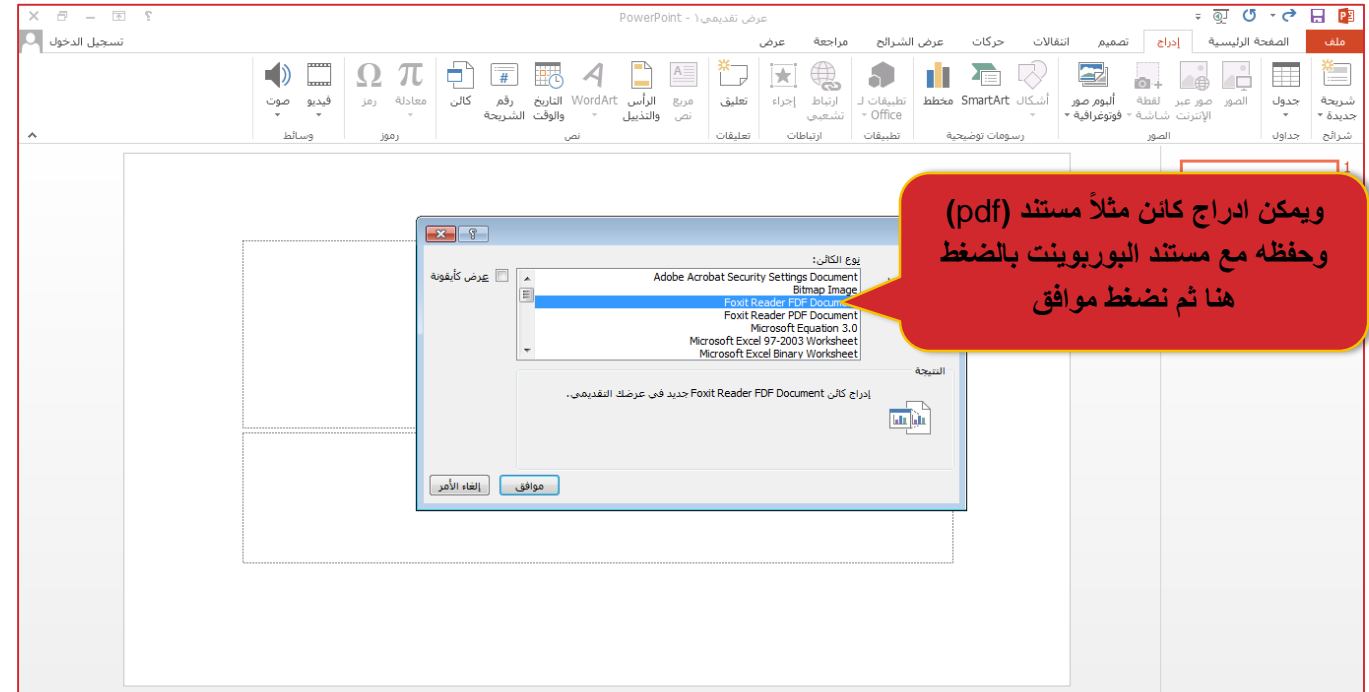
عرض تقديمي١ - PowerPoint

? – □ ✕

ملف الصفحة الرئيسية إدراج تصميم انتقالات حركات عرض الشرائح مراجعة عرض

تسجيل الدخول

شريحة جديدة جدول الصور صور عبر الإنترنت لقطة شاشة ألبوم صور فوتوغرافية أشكال SmartArt مخطط تطبيقات لـ Office ارتباط تشعبي إجراء تعليق مربع نص الرأس والتذييل WordArt التاريخ والوقت رقم الشريحة كائن معادلة رمز فيديو صوت

شرائح جداول الصور رسومات توضيحية تطبيقات ارتباطات تعليقات نص رموز وسائط

1

نوع الكائن:

Adobe Acrobat Security Settings Document
Bitmap Image
Foxit Reader FDF Docum
Foxit Reader PDF Document
Microsoft Equation 3.0
Microsoft Excel 97-2003 Worksheet
Microsoft Excel Binary Worksheet

عرض كأيقونة

النتيجة

إدراج كائن Foxit Reader FDF Document جديد في عرضك التقديمي.

موافق إلغاء الأمر

ويمكن ادراج كائن مثلاً مستند (pdf) وحفظه مع مستند البوربوينت بالضغط هنا ثم نضغط موافق